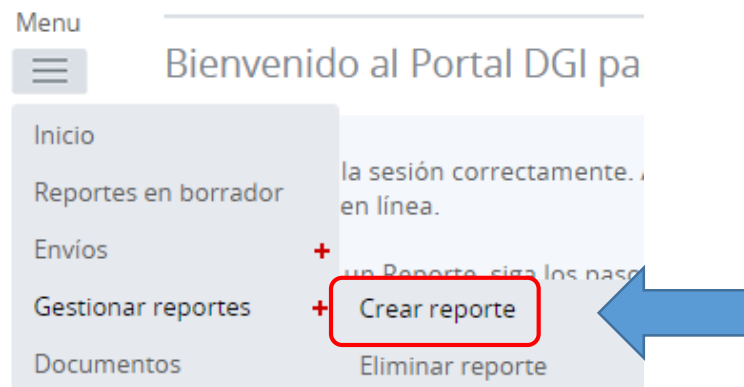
Menu

Bienvenido al Portal DGI pa

Inicio

Reportes en borrador

Envíos +

Gestionar reportes +

Documentos

la sesión correctamente. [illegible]
en línea.

un Reporte, siga los paso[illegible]

Crear reporte

Eliminar reporte